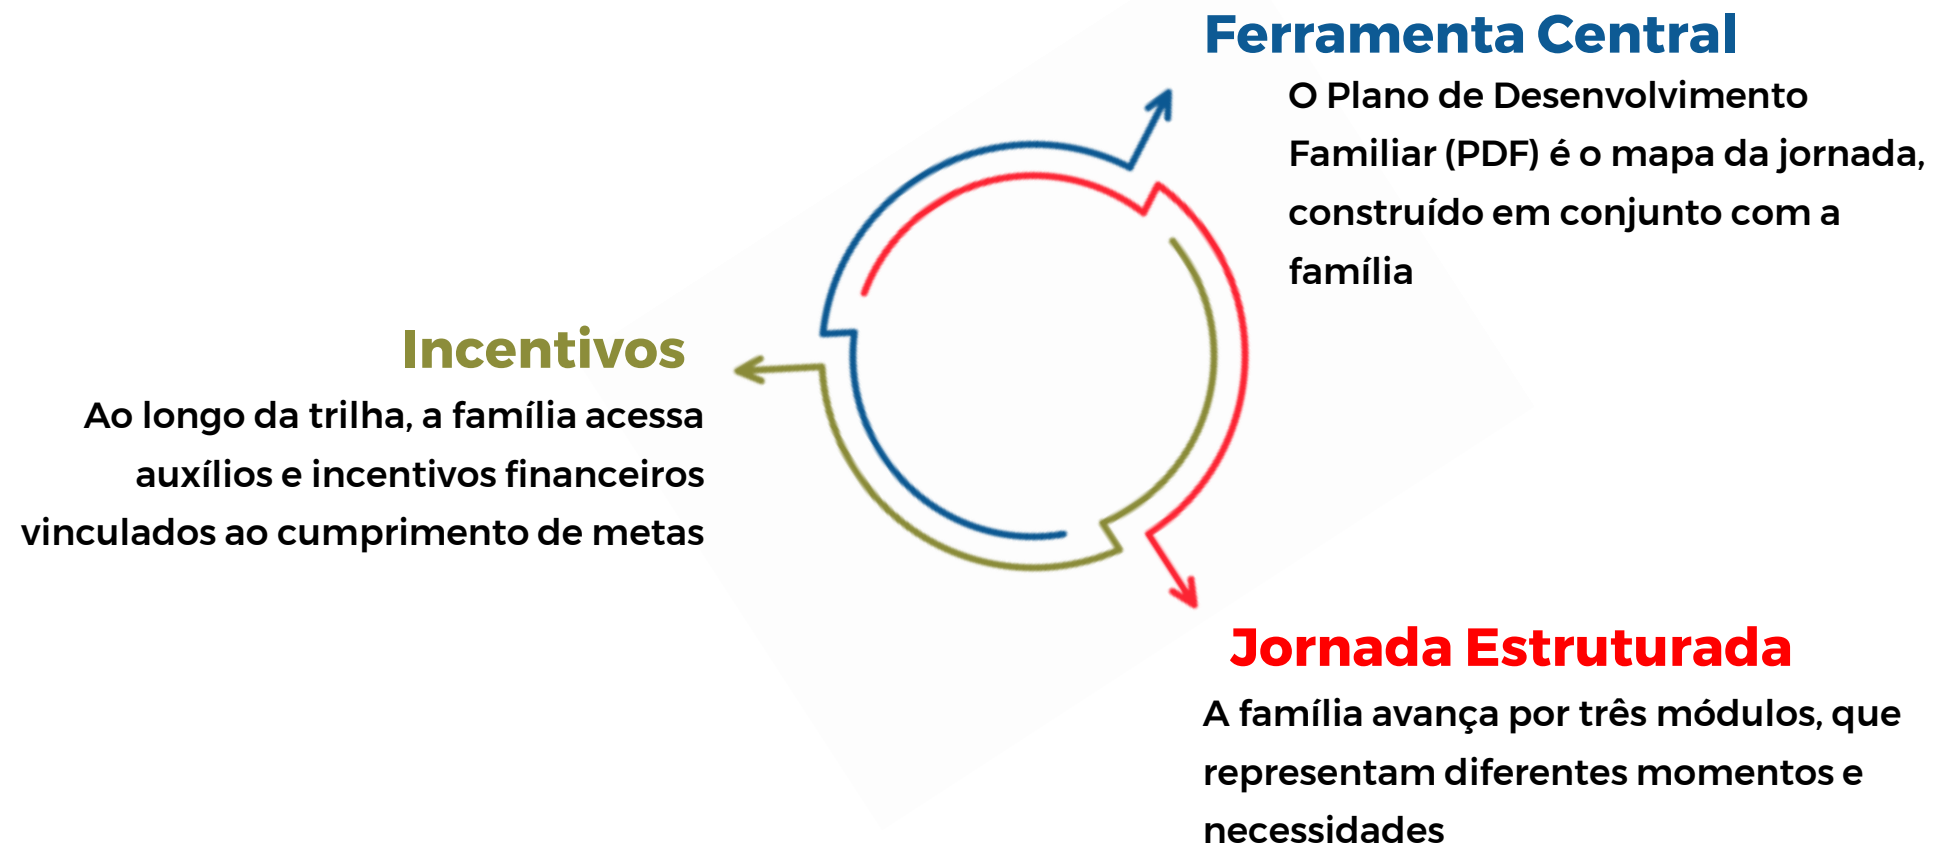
Ferramenta Central

O Plano de Desenvolvimento Familiar (PDF) é o mapa da jornada, construído em conjunto com a família

Incentivos

Ao longo da trilha, a família acessa auxílios e incentivos financeiros vinculados ao cumprimento de metas

Jornada Estruturada

A família avança por três módulos, que representam diferentes momentos e necessidades